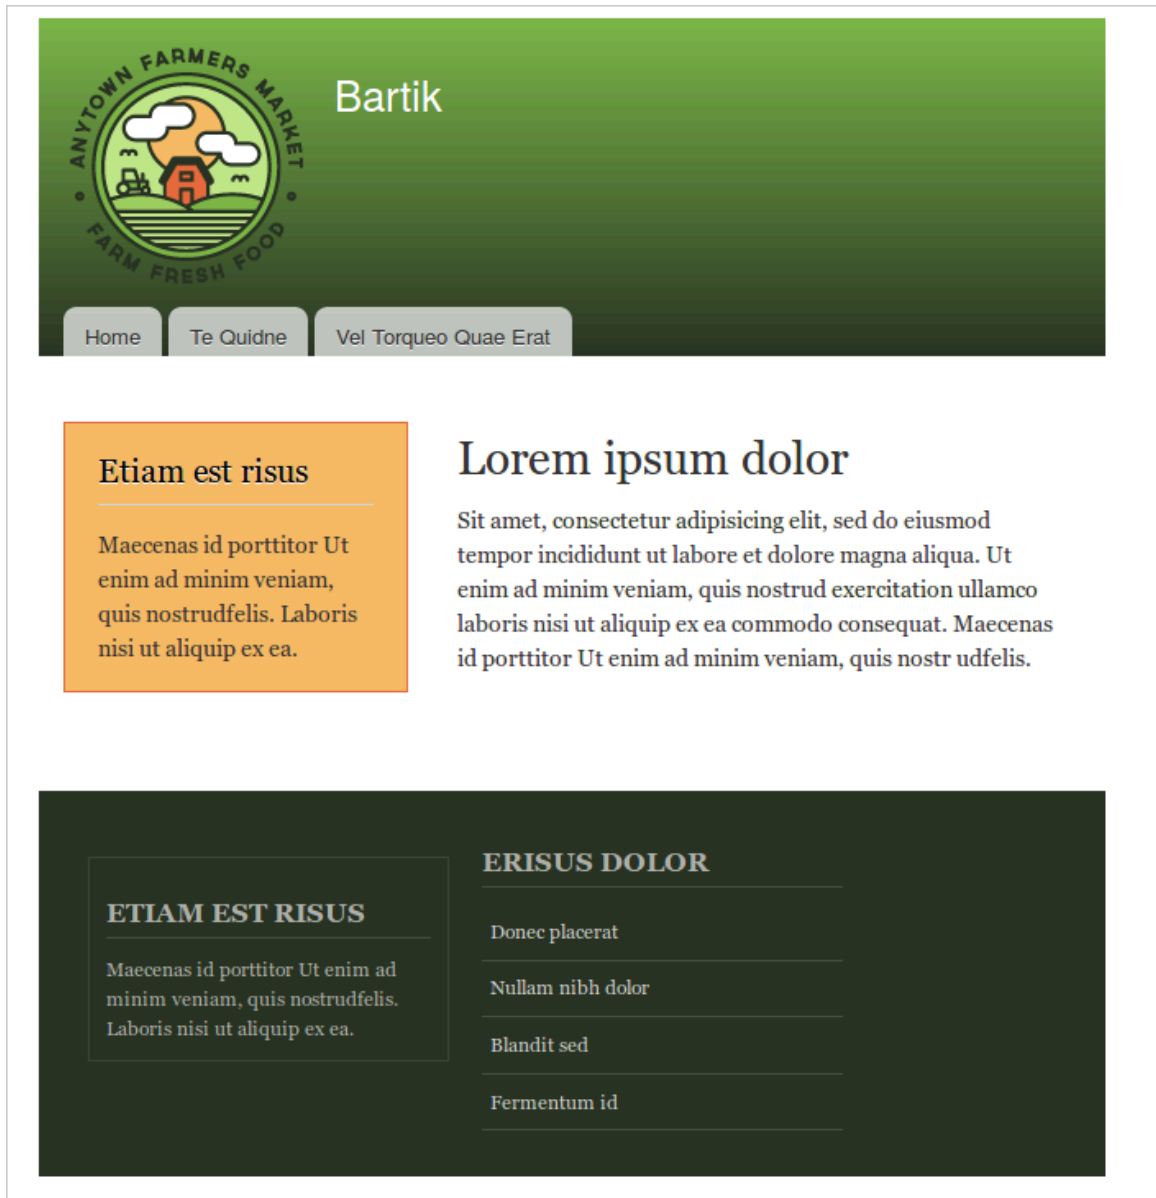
ANYTOWN FARMERS MARKET
FARM FRESH FOOD

Bartik

Home
Te Quidne
Vel Torqueo Quae Erat

Etiam est risus

Maecenas id porttitor Ut enim ad minim veniam, quis nostrudfelis. Laboris nisi ut aliquip ex ea.

Lorem ipsum dolor

Sit amet, consectetur adipisicing elit, sed do eiusmod tempor incididunt ut labore et dolore magna aliqua. Ut enim ad minim veniam, quis nostrud exercitation ullamco laboris nisi ut aliquip ex ea commodo consequat. Maecenas id porttitor Ut enim ad minim veniam, quis nostr udfelis.

ETIAM EST RISUS

Maecenas id porttitor Ut enim ad minim veniam, quis nostrudfelis. Laboris nisi ut aliquip ex ea.

ERISUS DOLOR

Donec placerat

Nullam nibh dolor

Blandit sed

Fermentum id